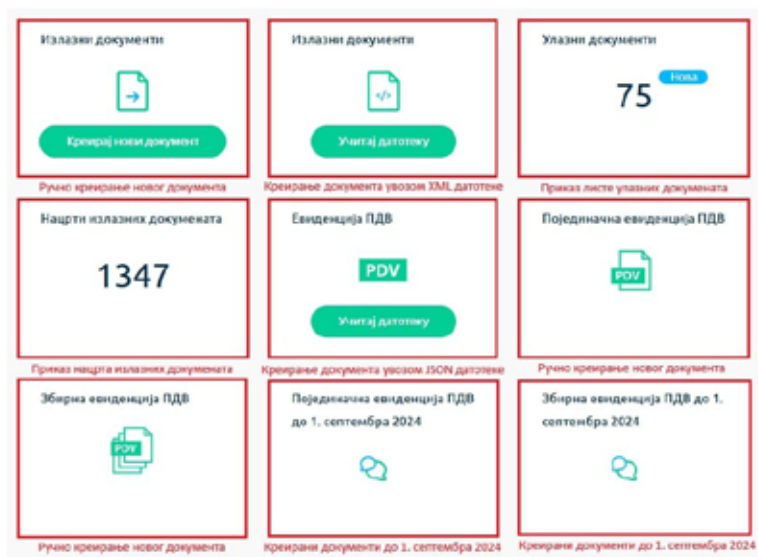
Излазни документи

Креирај нови документ

Ручно креирање новог документа

Излазни документи

Учитај датотеку

Креирање документа увозом XML датотеке

Улазни документи

75 Нова

Приказ листе улазних докумената

Нацрти излазних докумената

1347

Приказ нацрта излазних докумената

Евиденција ПДВ

PDV

Учитај датотеку

Креирање документа увозом JSON датотеке

Појединачна евиденција ПДВ

PDV

Ручно креирање новог документа

Збирна евиденција ПДВ

PDV

Ручно креирање новог документа

Појединачна евиденција ПДВ до 1. септембра 2024

Креирани документи до 1. септембра 2024

Збирна евиденција ПДВ до 1. септембра 2024

Креирани документи до 1. септембра 2024